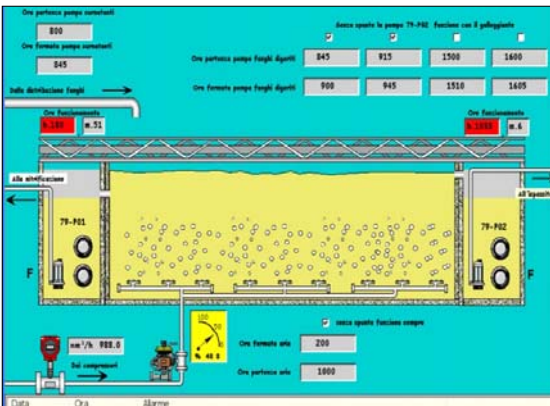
Ore partenza pompa surnatanti

800

Ore fermata pompa surnatanti

845

Dalla distribuzione fanghi

Ore funzionamento

h.189 m.51

Se spunta la pompa 79-P02 funziona con il galleggiante

☑ ☑ ☐ ☐

Ore partenza pompa fanghi digeriti 845 915 1500 1600

Ore fermata pompa fanghi digeriti 900 945 1510 1605

Ore funzionamento

h.1093 m.6

Alla nitrificazione

79-P01

F

All'ispessitore

79-P02

F

$nm^3/h$ 988.0

Dai compressori

100

% 40.5

☑ se spunta funziona sempre

Ore fermata aria 200

Ore partenza aria 1000

Data Ora Allarme